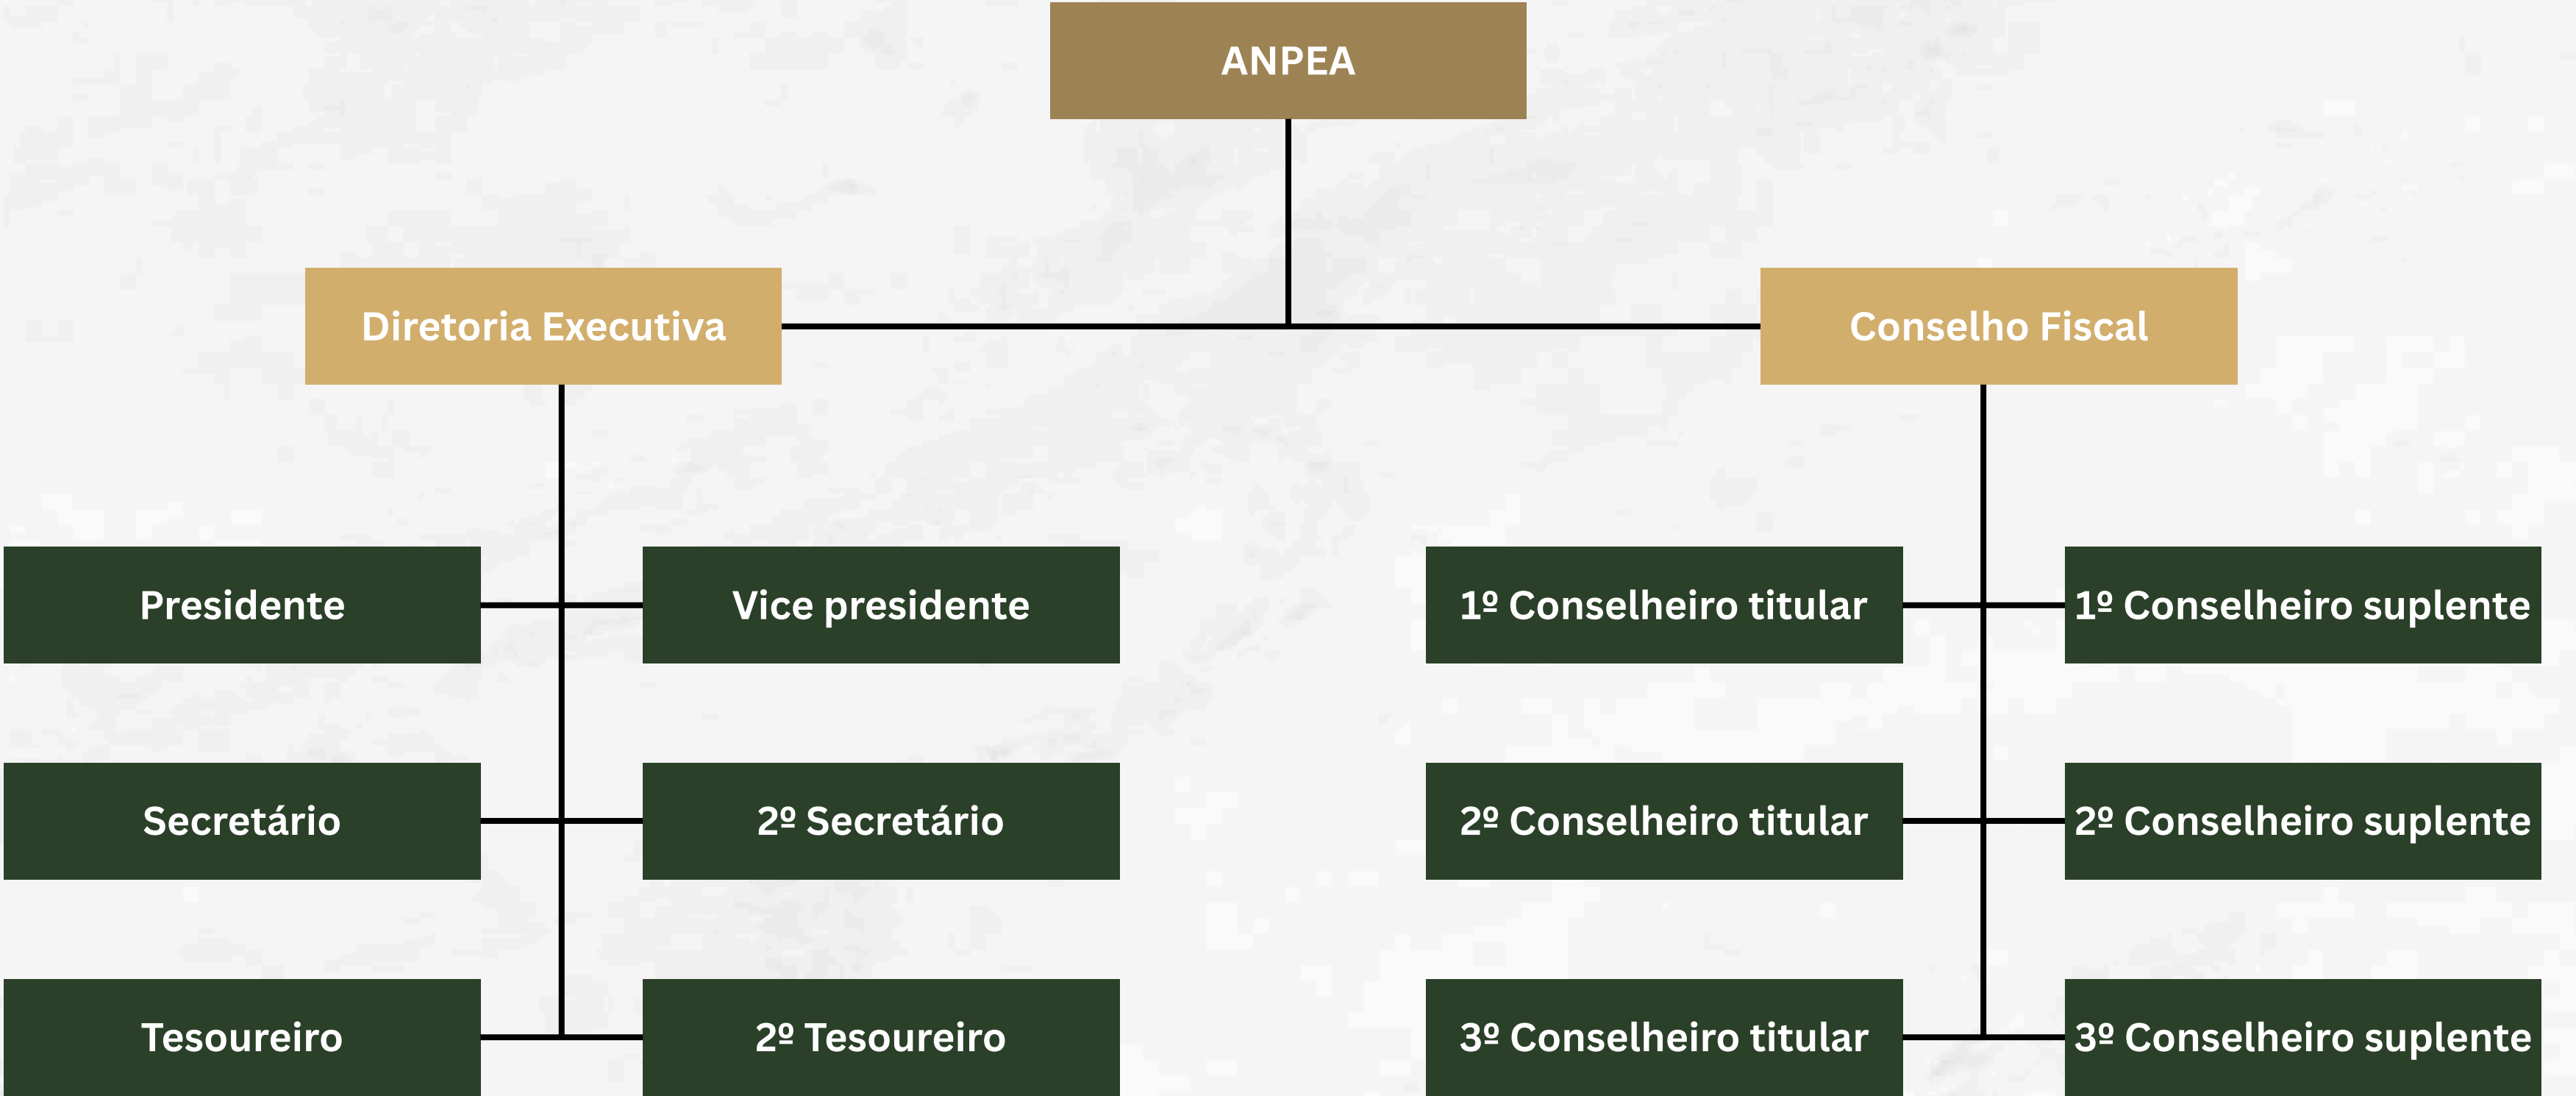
ANPEA

Diretoria Executiva

Conselho Fiscal

Presidente

Vice presidente

Secretário

2º Secretário

Tesoureiro

2º Tesoureiro

1º Conselheiro titular

1º Conselheiro suplente

2º Conselheiro titular

2º Conselheiro suplente

3º Conselheiro titular

3º Conselheiro suplente